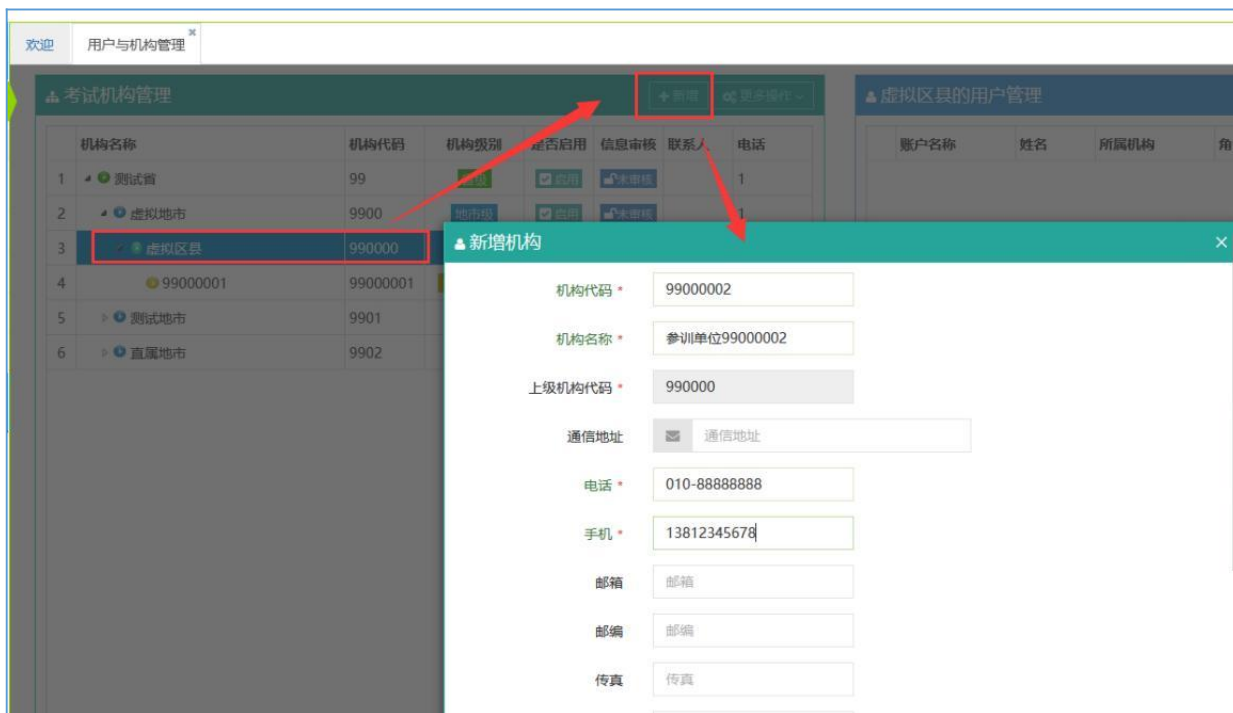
欢迎 用户与机构管理 ×

考试机构管理 + 新增 更多操作

| | 机构名称 | 机构代码 | 机构级别 | 是否启用 | 信息审核 | 联系人 | 电话 |
|---|---|---|---|---|---|---|---|
| 1 | 测试省 | 99 | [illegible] | 启用 | 未审核 | | 1 |
| 2 | 虚拟地市 | 9900 | 地市级 | 启用 | 未审核 | | 1 |
| 3 | 虚拟区县 | 990000 | | | | | |
| 4 | 99000001 | 99000001 | | | | | |
| 5 | 测试地市 | 9901 | | | | | |
| 6 | 直属地市 | 9902 | | | | | |

虚拟区县的用户管理

| 账户名称 | 姓名 | 所属机构 | 角 |
|---|---|---|---|

新增机构 ×

机构代码 * 99000002

机构名称 * 参训单位99000002

上级机构代码 * 990000

通信地址 通信地址

电话 * 010-88888888

手机 * 13812345678

邮箱 邮箱

邮编 邮编

传真 传真